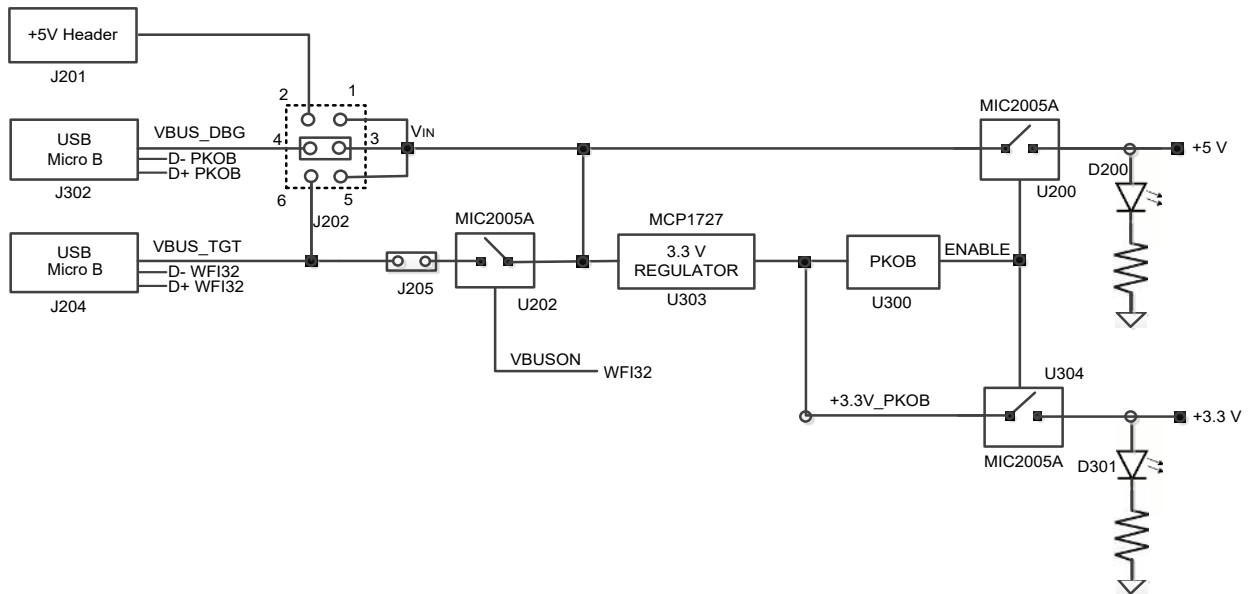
+5V Header

J201

2 1

USB Micro B

VBUS_DBG

4 3

VIN

D- PKOB

D+ PKOB

J302

6 5

J202

MIC2005A

+5 V

D200

U200

USB Micro B

VBUS_TGT

D- WFI32

D+ WFI32

J204

J205

MIC2005A

U202

MCP1727

3.3 V REGULATOR

U303

PKOB

U300

ENABLE

VBUSON

WFI32

U304

+3.3V_PKOB

+3.3 V

MIC2005A

D301